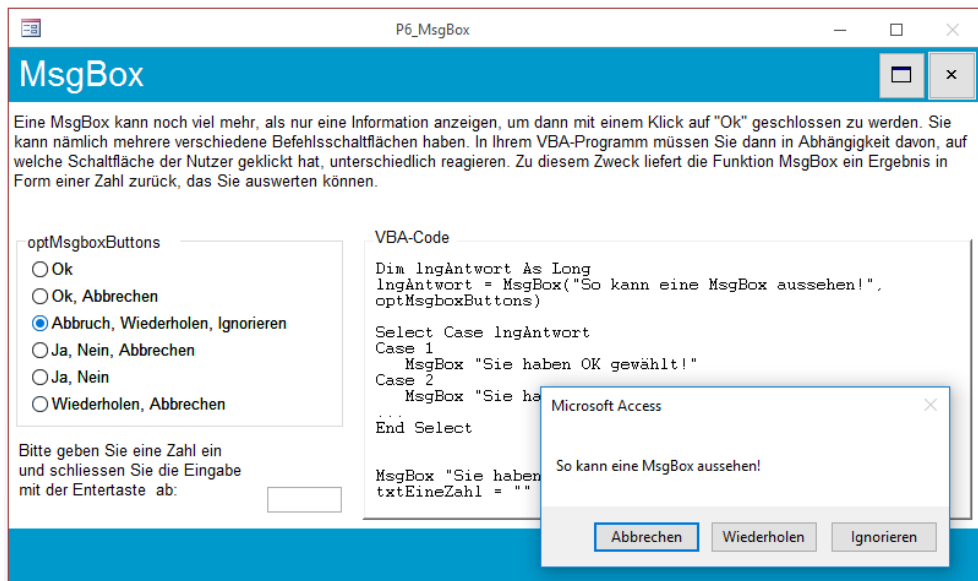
P6_MsgBox

MsgBox

Eine MsgBox kann noch viel mehr, als nur eine Information anzeigen, um dann mit einem Klick auf "Ok" geschlossen zu werden. Sie kann nämlich mehrere verschiedene Befehlsschaltflächen haben. In Ihrem VBA-Programm müssen Sie dann in Abhängigkeit davon, auf welche Schaltfläche der Nutzer geklickt hat, unterschiedlich reagieren. Zu diesem Zweck liefert die Funktion MsgBox ein Ergebnis in Form einer Zahl zurück, das Sie auswerten können.

optMsgboxButtons
Ok
Ok, Abbrechen
Abbruch, Wiederholen, Ignorieren
Ja, Nein, Abbrechen
Ja, Nein
Wiederholen, Abbrechen

Bitte geben Sie eine Zahl ein und schliessen Sie die Eingabe mit der Entertaste ab:

VBA-Code
Dim lngAntwort As Long
lngAntwort = MsgBox("So kann eine MsgBox aussehen!", optMsgboxButtons)

Select Case lngAntwort
Case 1
MsgBox "Sie haben OK gewählt!"
Case 2
MsgBox "Sie ha
...
End Select

MsgBox "Sie haben
txtEineZahl = ""

Microsoft Access

So kann eine MsgBox aussehen!

Abbrechen
Wiederholen
Ignorieren